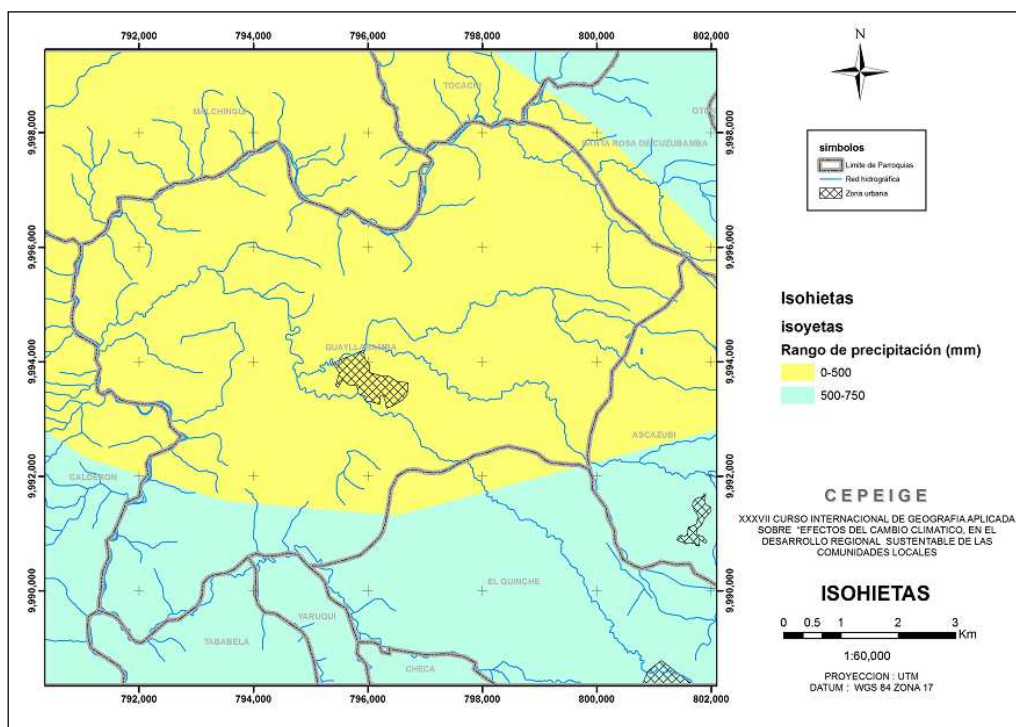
792,000 794,000 796,000 798,000 800,000 802,000

N

simbolos
Limite de Parroquias
Red hidrográfica
Zona urbana

MALCHINGUI
TOCACHI
SANTA ROSA DE CUZUBAMBA
OTON
GUAYLLABAMBA
ASCAZUBI
CALDERON
EL QUINCHE
YARUQUI
TABABELA
CHECA

9,998,000
9,996,000
9,994,000
9,992,000
9,990,000

Isohietas
isoyetas
Rango de precipitación (mm)
0-500
500-750

CEPEIGE
XXXVII CURSO INTERNACIONAL DE GEOGRAFIA APLICADA SOBRE "EFECTOS DEL CAMBIO CLIMATICO, EN EL DESARROLLO REGIONAL SUSTENTABLE DE LAS COMUNIDADES LOCALES

ISOHIETAS
0 0.5 1 2 3 Km
1:60,000
PROYECCION : UTM
DATUM : WGS 84 ZONA 17

792,000 794,000 796,000 798,000 800,000 802,000